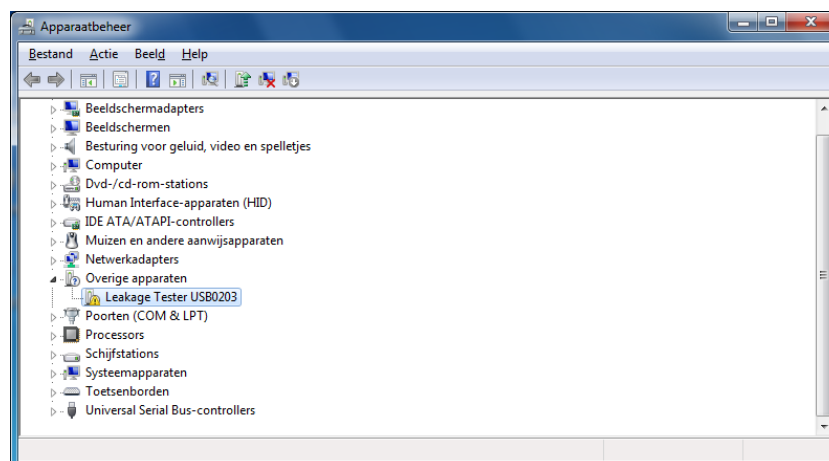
Apparaatbeheer

Bestand Actie Beeld Help

Beeldschermadapters
Beeldschermen
Besturing voor geluid, video en spelletjes
Computer
Dvd-/cd-rom-stations
Human Interface-apparaten (HID)
IDE ATA/ATAPI-controllers
Muizen en andere aanwijsapparaten
Netwerkadapters
Overige apparaten
Leakage Tester USB0203
Poorten (COM & LPT)
Processors
Schijfstations
Systeemapparaten
Toetsenborden
Universal Serial Bus-controllers